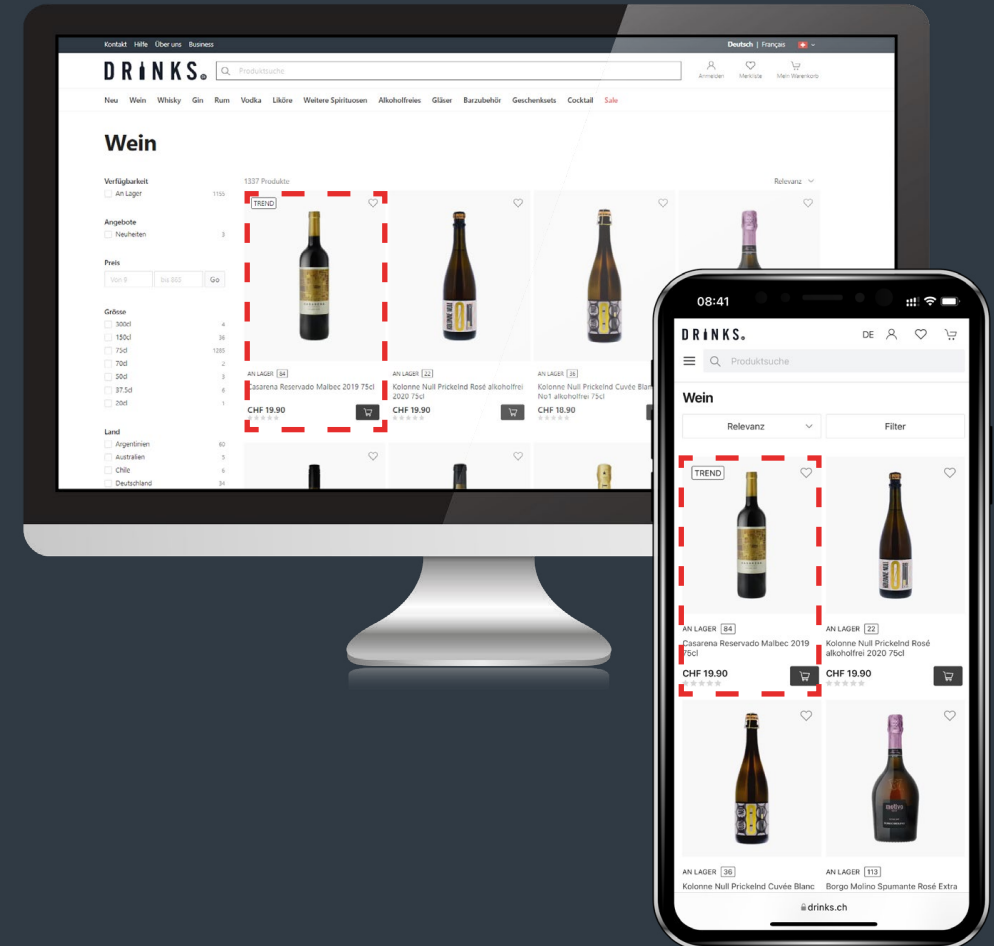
Kontakt Hilfe Über uns Business

Deutsch | Français

DRINKS.

Produktsuche

Anmelden Merkliste Mein Warenkorb

Neu Wein Whisky Gin Rum Vodka Liköre Weitere Spirituosen Alkoholfreies Gläser Barzubehör Geschenksets Cocktail Sale

Wein

Verfügbarkeit
An Lager 1155

Angebote
Neuheiten 3

Preis
Von 8 Bis 803 Go

Grösse
300cl 4
150cl 36
75cl 1285
70cl 2
50cl 3
37.5cl 6
20cl 1

Land
Argentinien 60
Australien 5
Chile 6
Deutschland 34

1337 Produkte

Relevanz

TREND

AN LAGER 84
Casarena Reservado Malbec 2019 75cl
CHF 19.90

AN LAGER 22
Kolonne Null Prickelnd Rosé alkoholfrei 2020 75cl
CHF 19.90

AN LAGER 36
Kolonne Null Prickelnd Cuvée Blanc No1 alkoholfrei 75cl
CHF 18.90

08:41

DRINKS.

DE

Produktsuche

Wein

Relevanz

Filter

TREND

AN LAGER 84
Casarena Reservado Malbec 2019 75cl
CHF 19.90

AN LAGER 22
Kolonne Null Prickelnd Rosé alkoholfrei 2020 75cl
CHF 19.90

AN LAGER 36
Kolonne Null Prickelnd Cuvée Blanc

AN LAGER 113
Borgo Molino Spumante Rosé Extra

drinks.ch